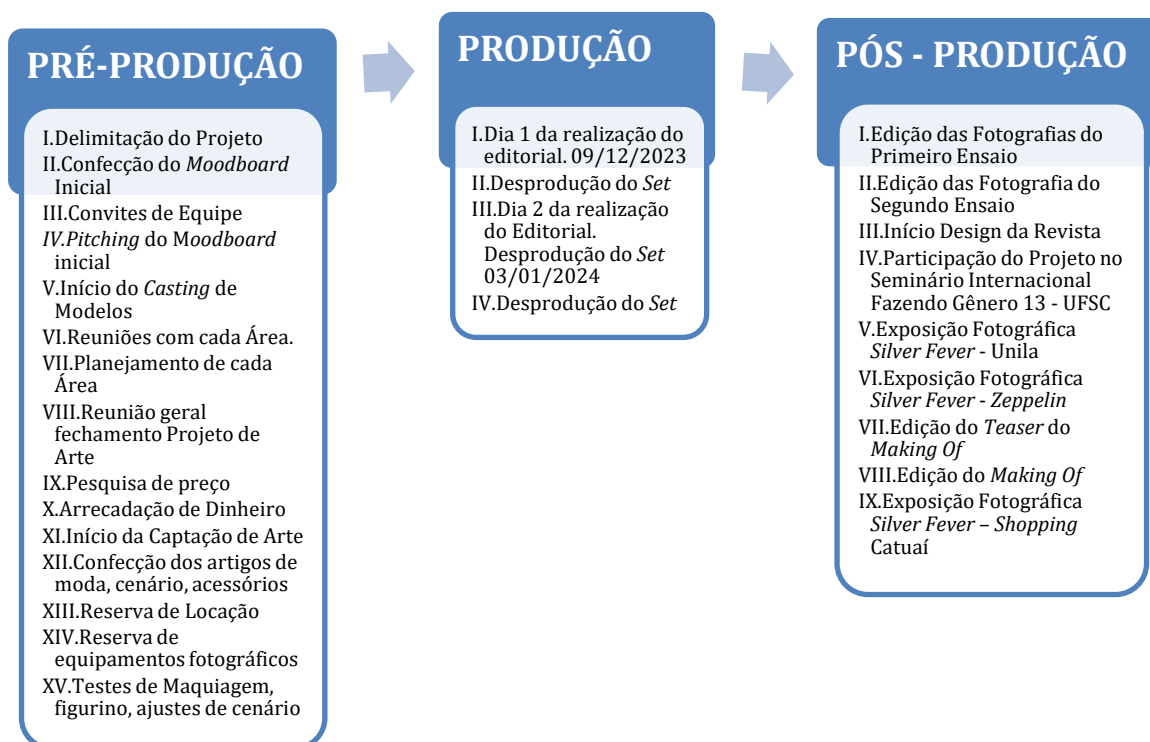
PRÉ-PRODUÇÃO

I.Delimitação do Projeto
II.Confecção do *Moodboard* Inicial
III.Convites de Equipe
*IV.Pitching* do M*oodboard* inicial
V.Início do *Casting* de Modelos
VI.Reuniões com cada Área.
VII.Planejamento de cada Área
VIII.Reunião geral fechamento Projeto de Arte
IX.Pesquisa de preço
X.Arrecadação de Dinheiro
XI.Início da Captação de Arte
XII.Confecção dos artigos de moda, cenário, acessórios
XIII.Reserva de Locação
XIV.Reserva de equipamentos fotográficos
XV.Testes de Maquiagem, figurino, ajustes de cenário

PRODUÇÃO

I.Dia 1 da realização do editorial. 09/12/2023
II.Desprodução do *Set*
III.Dia 2 da realização do Editorial. Desprodução do *Set* 03/01/2024
IV.Desprodução do *Set*

PÓS - PRODUÇÃO

I.Edição das Fotografias do Primeiro Ensaio
II.Edição das Fotografia do Segundo Ensaio
III.Início Design da Revista
IV.Participação do Projeto no Seminário Internacional Fazendo Gênero 13 - UFSC
V.Exposição Fotográfica *Silver Fever* - Unila
VI.Exposição Fotográfica *Silver Fever - Zeppelin*
VII.Edição do *Teaser* do *Making Of*
VIII.Edição do *Making Of*
IX.Exposição Fotográfica *Silver Fever – Shopping* Catuaí